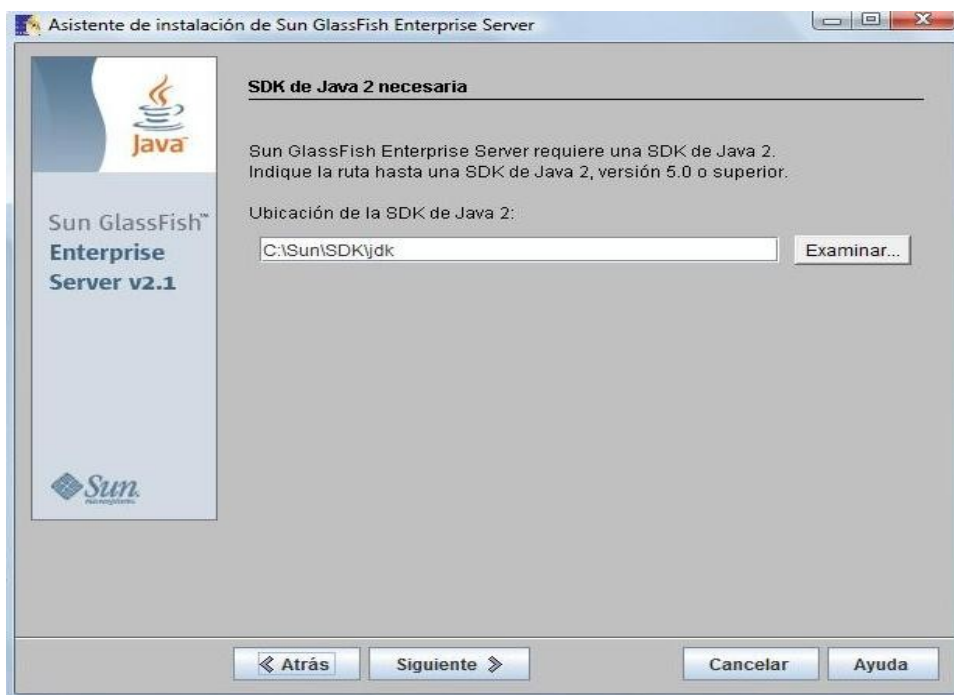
Asistente de instalación de Sun GlassFish Enterprise Server

Java

Sun GlassFish™ Enterprise Server v2.1

Sun microsystems

SDK de Java 2 necesaria

Sun GlassFish Enterprise Server requiere una SDK de Java 2.
Indique la ruta hasta una SDK de Java 2, versión 5.0 o superior.

Ubicación de la SDK de Java 2:

C:\Sun\SDK\jdk

Examinar...

≪ Atrás

Siguiente ≫

Cancelar

Ayuda